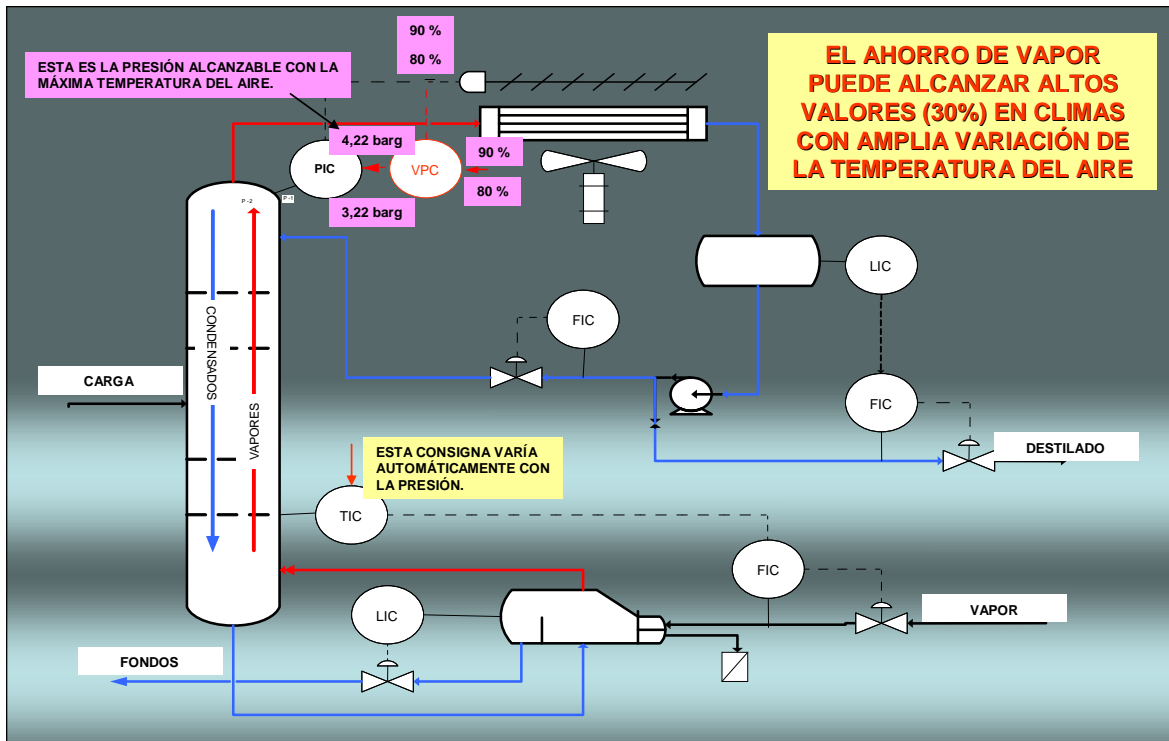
ESTA ES LA PRESIÓN ALCANZABLE CON LA MÁXIMA TEMPERATURA DEL AIRE.

90 %

80 %

EL AHORRO DE VAPOR PUEDE ALCANZAR ALTOS VALORES (30%) EN CLIMAS CON AMPLIA VARIACIÓN DE LA TEMPERATURA DEL AIRE

4,22 barg

PIC

VPC

90 %

80 %

3,22 barg

P -2

P -1

LIC

FIC

CONDENSADOS

VAPORES

CARGA

FIC

DESTILADO

ESTA CONSIGNA VARÍA AUTOMÁTICAMENTE CON LA PRESIÓN.

TIC

FIC

LIC

VAPOR

FONDOS